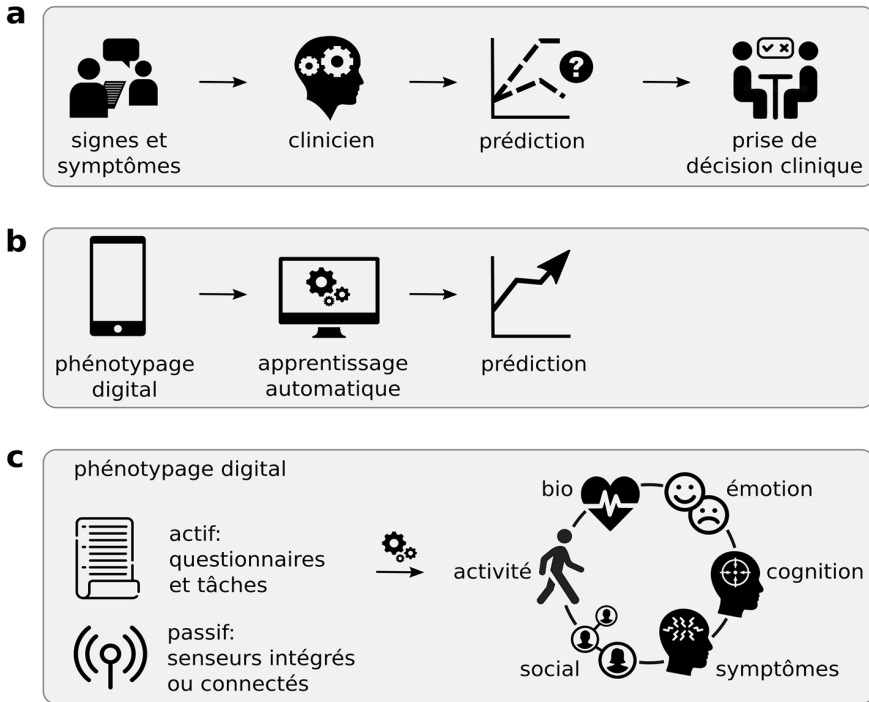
a

signes et symptômes

clinicien

prédiction

prise de décision clinique

b

phénotypage digital

apprentissage automatique

prédiction

c

phénotypage digital

actif: questionnaires et tâches

passif: senseurs intégrés ou connectés

bio

émotion

activité

cognition

social

symptômes